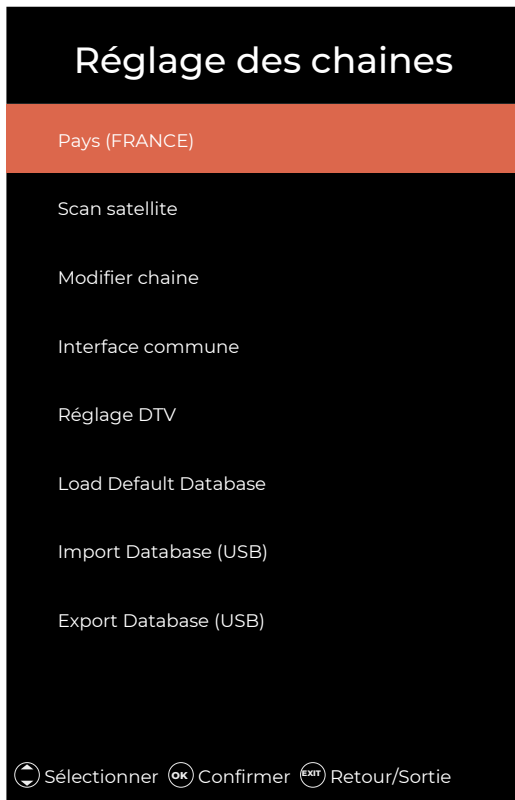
Réglage des chaines

Pays (FRANCE)

Scan satellite

Modifier chaine

Interface commune

Réglage DTV

Load Default Database

Import Database (USB)

Export Database (USB)

Sélectionner OK Confirmer EXIT Retour/Sortie